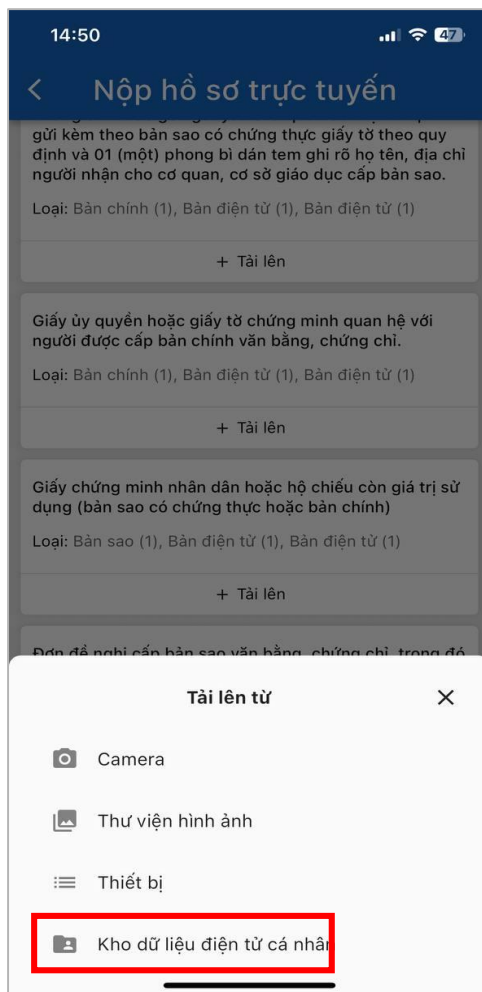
14:50

47

Nộp hồ sơ trực tuyến

gửi kèm theo bản sao có chứng thực giấy tờ theo quy định và 01 (một) phong bì dán tem ghi rõ họ tên, địa chỉ người nhận cho cơ quan, cơ sở giáo dục cấp bản sao.

Loại: Bản chính (1), Bản điện tử (1), Bản điện tử (1)

+ Tải lên

Giấy ủy quyền hoặc giấy tờ chứng minh quan hệ với người được cấp bản chính văn bằng, chứng chỉ.

Loại: Bản chính (1), Bản điện tử (1), Bản điện tử (1)

+ Tải lên

Giấy chứng minh nhân dân hoặc hộ chiếu còn giá trị sử dụng (bản sao có chứng thực hoặc bản chính)

Loại: Bản sao (1), Bản điện tử (1), Bản điện tử (1)

+ Tải lên

Đơn đề nghị cấp bản sao văn bằng, chứng chỉ, trong đó

Tải lên từ

Camera

Thư viện hình ảnh

Thiết bị

Kho dữ liệu điện tử cá nhân